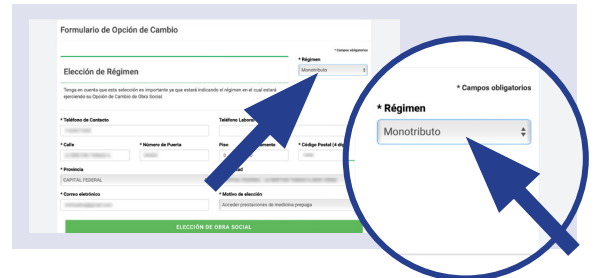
Formulario de Opción de Cambio

* Campos obligatorios

* Régimen

Monotributo

Elección de Régimen

Tenga en cuenta que esta selección es importante ya que estará indicando el régimen en el cual estará ejerciendo su Opción de Cambio de Obra Social.

* Teléfono de Contacto

Teléfono Laboral

* Calle

* Número de Puerta

Piso

Departamento

* Código Postal (4 díg

* Provincia

CAPITAL FEDERAL

Localidad

* Correo electrónico

* Motivo de elección

Acceder prestaciones de medicina prepaga

ELECCIÓN DE OBRA SOCIAL

* Campos obligatorios

* Régimen

Monotributo